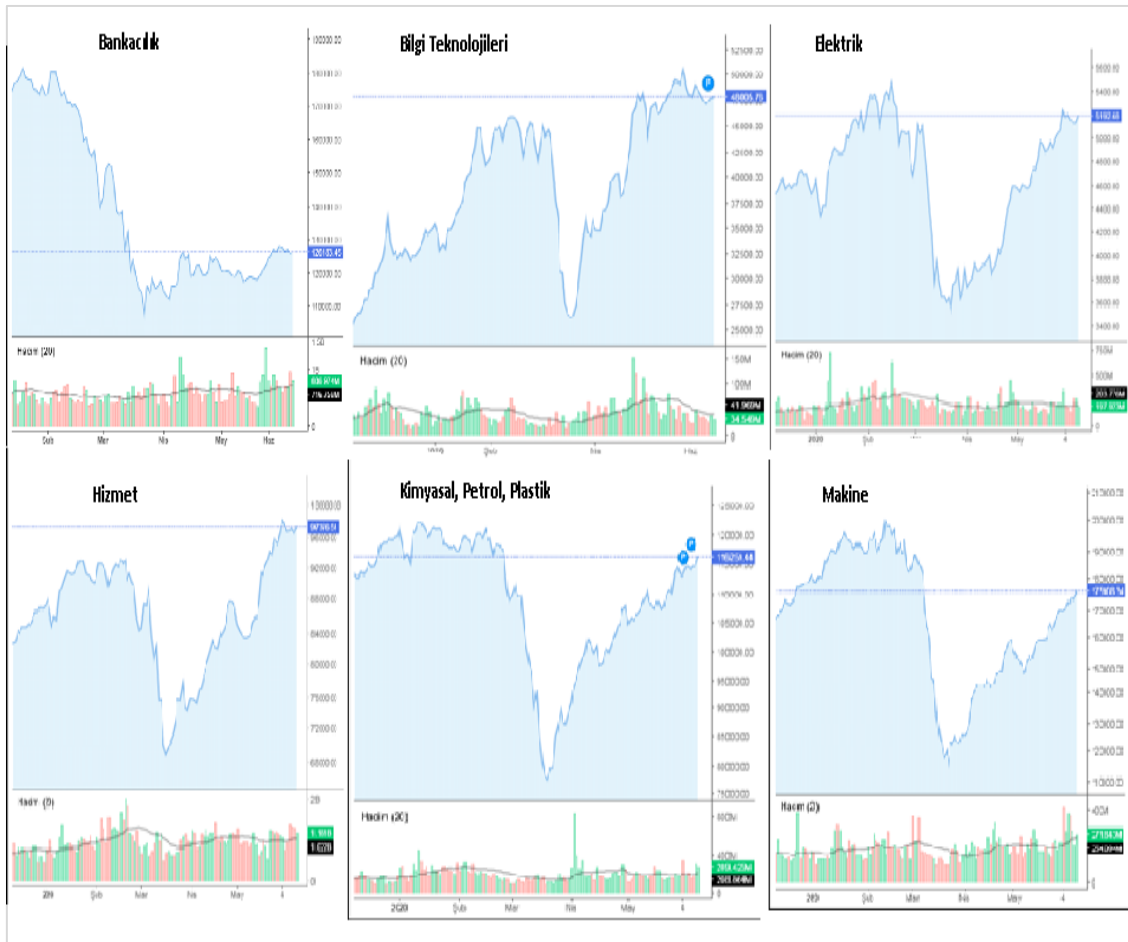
Bankacılık

Hacim (20)

Şub Mar Nis May Haz

Bilgi Teknolojileri

52500.00
50000.00
48805.78
45000.00
42500.00
40000.00
37500.00
35000.00
32500.00
30000.00
27500.00
25000.00

Hacim (20)

150M
100M
41.960M
34.540M

Şub Nis Haz

Elektrik

5600.00
5400.00
5163.68
5000.00
4800.00
4600.00
4400.00
4200.00
4000.00
3800.00
3600.00
3400.00

Hacim (20)

750M
500M

2020 Şub Nis May 4

Hizmet

Hacim (20)

2B

2020 Şub Mar Nis May 4

Kimyasal, Petrol, Plastik

125000.00
120000.00
115000.00
110000.00
105000.00
100000.00
95000.00
90000.00
85000.00
80000.00
75000.00

Hacim (20)

2020 Şub Mar Nis May 4

Makine

Hacim (20)

2020 Şub Mar Nis May 4